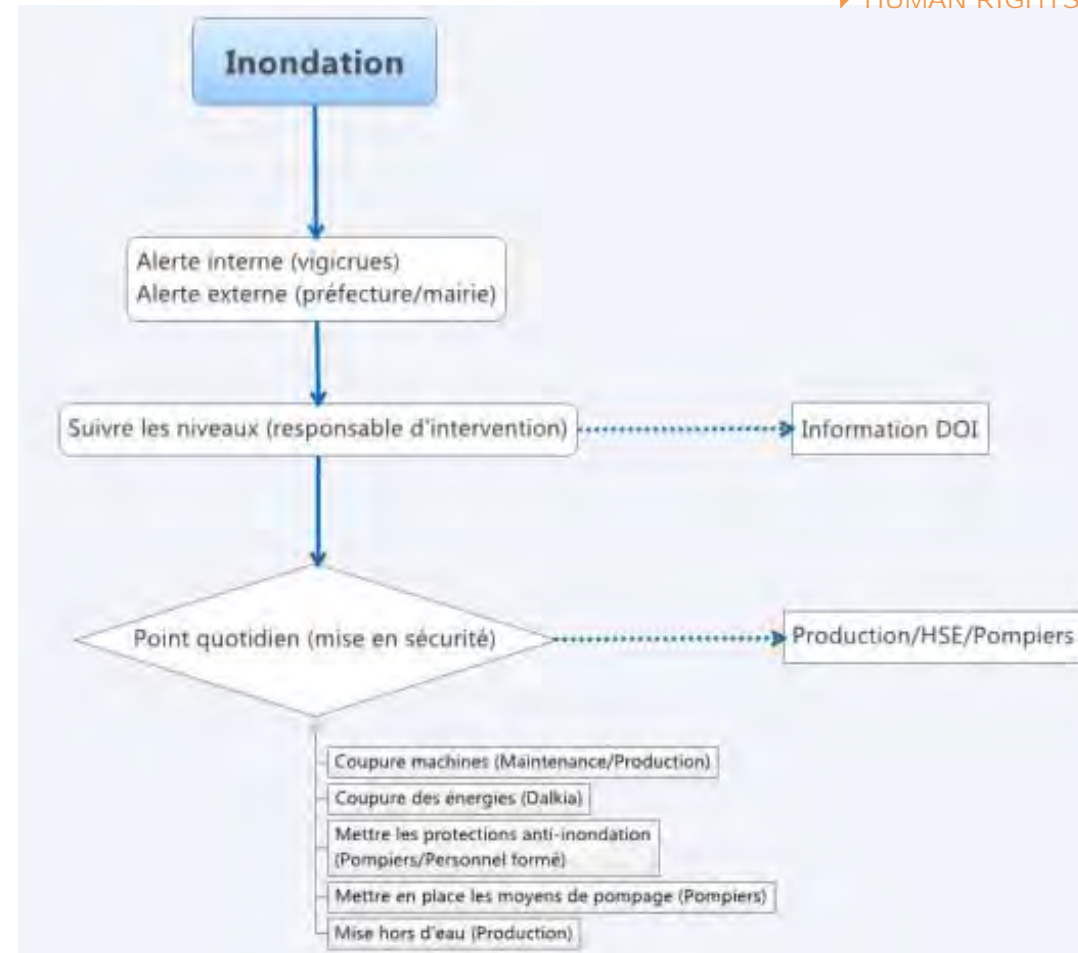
HUMAN RIGHTS

Inondation

Alerte interne (vigicrues)
Alerte externe (préfecture/mairie)

Suivre les niveaux (responsable d'intervention)

Information DOI

Point quotidien (mise en sécurité)

Production/HSE/Pompiers

Coupure machines (Maintenance/Production)

Coupure des énergies (Dalkia)

Mettre les protections anti-inondation (Pompiers/Personnel formé)

Mettre en place les moyens de pompage (Pompiers)

Mise hors d'eau (Production)